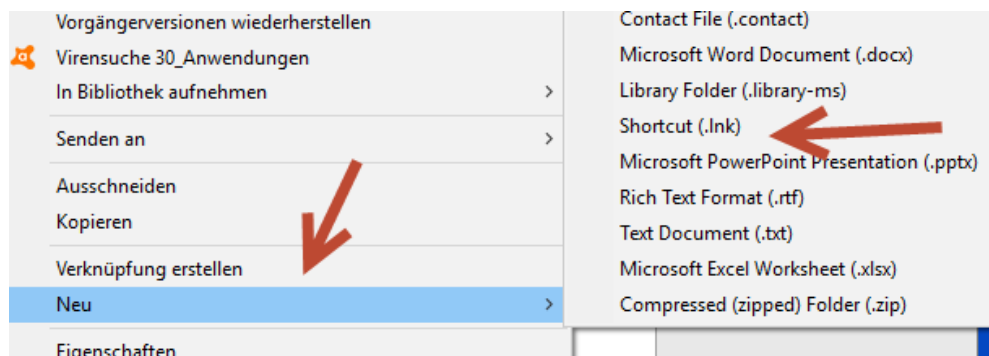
Vorgängerversionen wiederherstellen
Virensuche 30_Anwendungen
In Bibliothek aufnehmen >
Senden an >
Ausschneiden
Kopieren
Verknüpfung erstellen
Neu >
Eigenschaften

Contact File (.contact)
Microsoft Word Document (.docx)
Library Folder (.library-ms)
Shortcut (.lnk)
Microsoft PowerPoint Presentation (.pptx)
Rich Text Format (.rtf)
Text Document (.txt)
Microsoft Excel Worksheet (.xlsx)
Compressed (zipped) Folder (.zip)